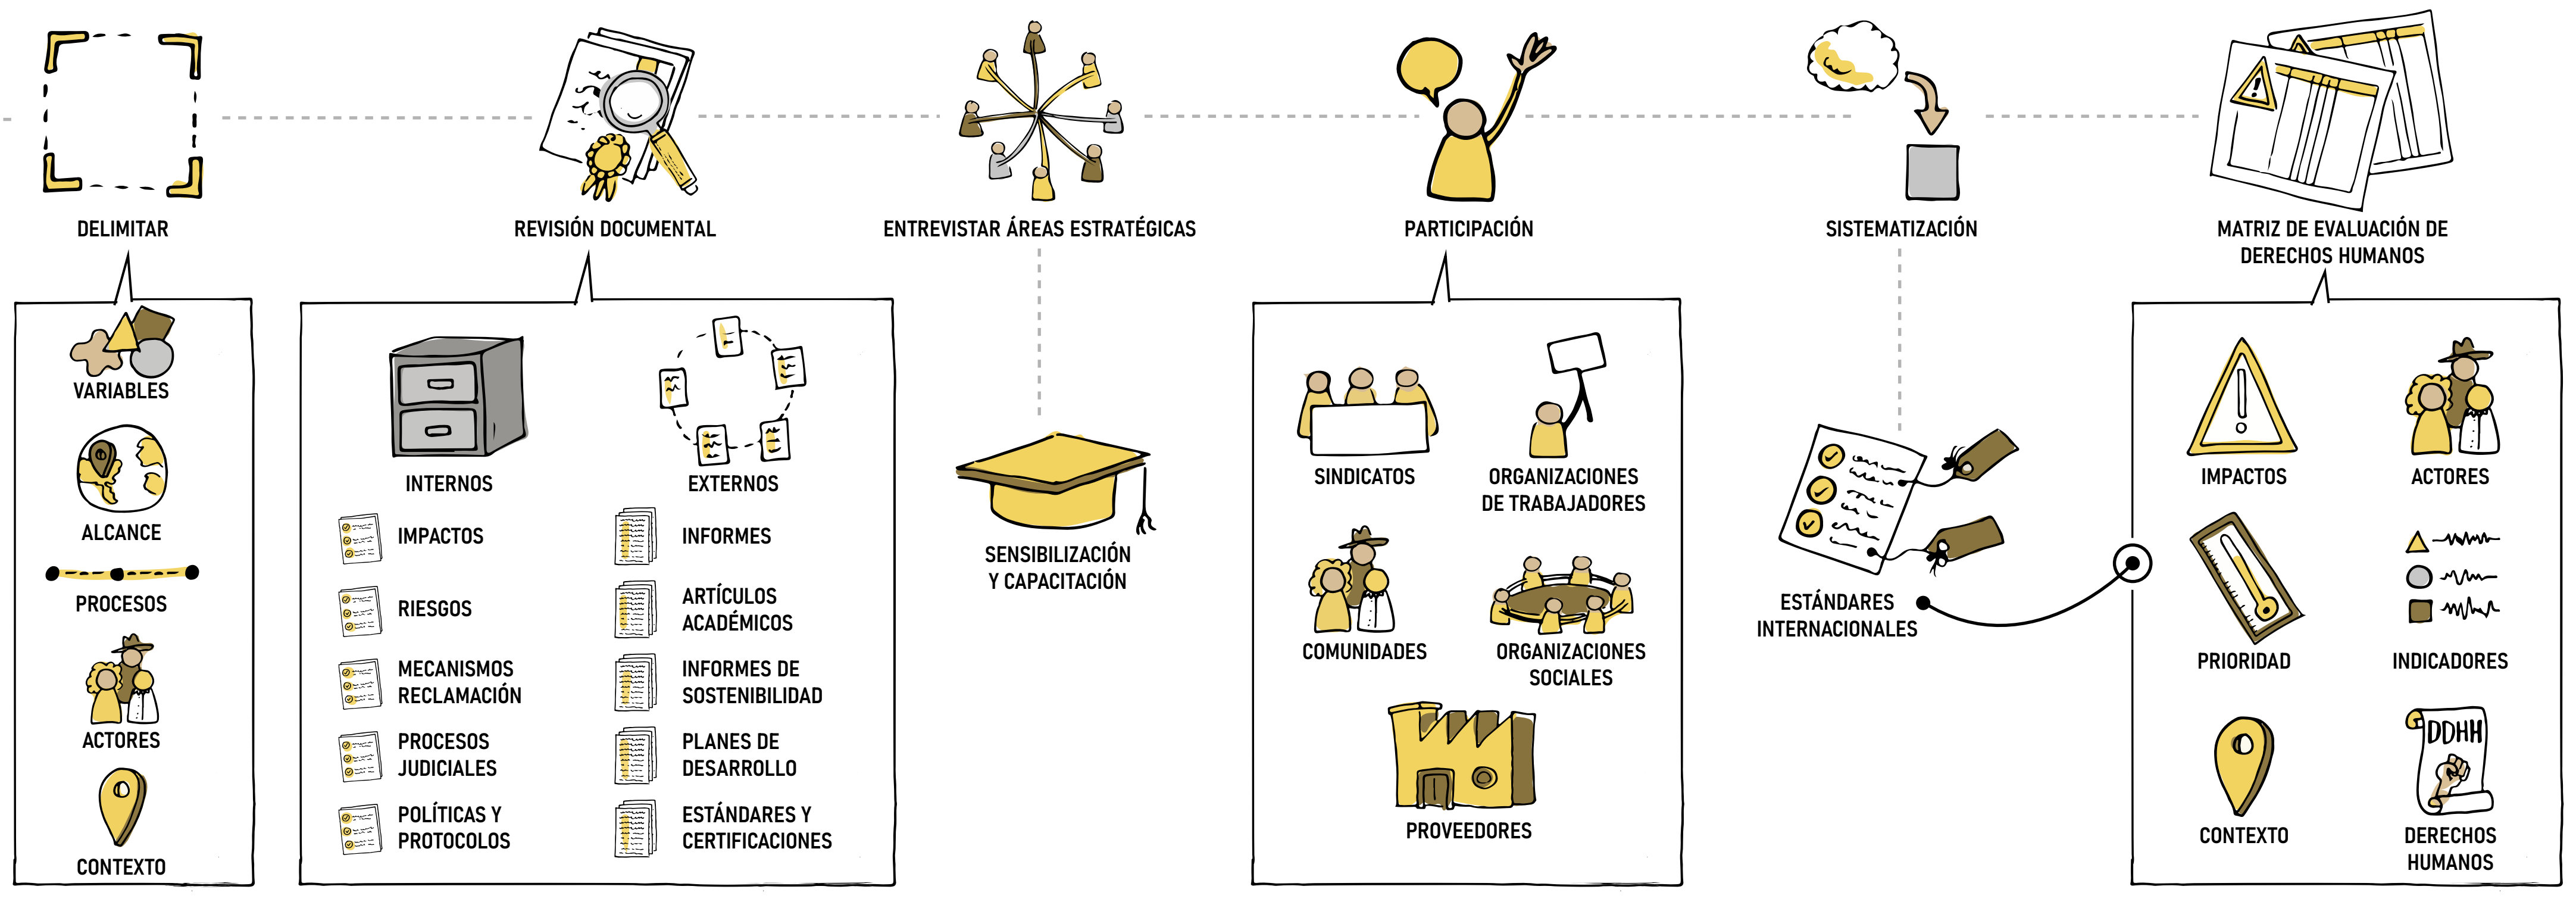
DELIMITAR

VARIABLES

ALCANCE

PROCESOS

ACTORES

CONTEXTO

REVISIÓN DOCUMENTAL

INTERNOS

EXTERNOS

IMPACTOS

RIESGOS

MECANISMOS RECLAMACIÓN

PROCESOS JUDICIALES

POLÍTICAS Y PROTOCOLOS

INFORMES

ARTÍCULOS ACADÉMICOS

INFORMES DE SOSTENIBILIDAD

PLANES DE DESARROLLO

ESTÁNDARES Y CERTIFICACIONES

ENTREVISTAR ÁREAS ESTRATÉGICAS

SENSIBILIZACIÓN Y CAPACITACIÓN

PARTICIPACIÓN

SINDICATOS

ORGANIZACIONES DE TRABAJADORES

COMUNIDADES

ORGANIZACIONES SOCIALES

PROVEEDORES

SISTEMATIZACIÓN

ESTÁNDARES INTERNACIONALES

MATRIZ DE EVALUACIÓN DE DERECHOS HUMANOS

IMPACTOS

ACTORES

PRIORIDAD

INDICADORES

CONTEXTO

DDHH

DERECHOS HUMANOS